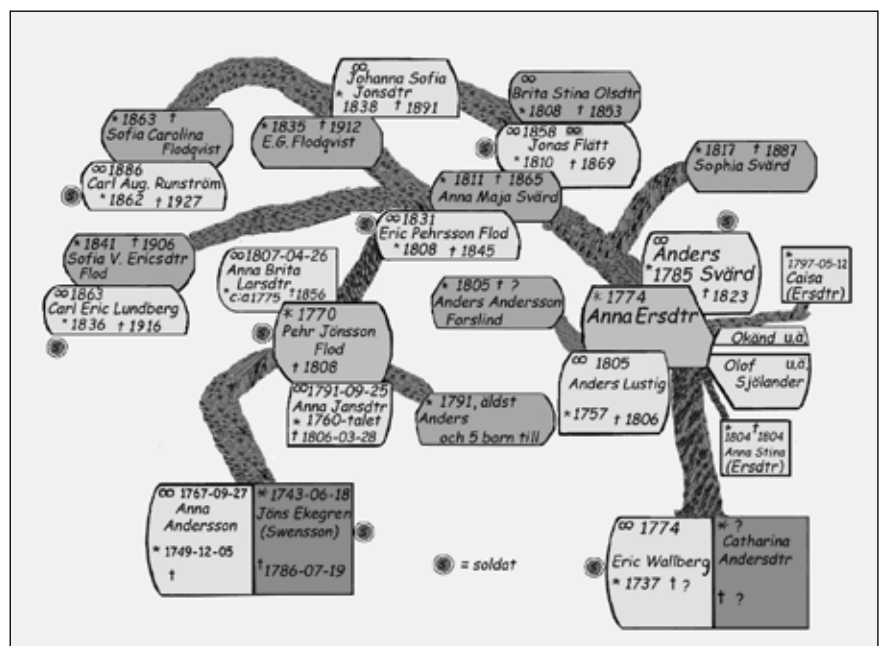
∞
Johanna Sofia
* Jonsdtr
1838 † 1891

∞
Brita Stina Olsdtr
* 1808 † 1853

* 1863 †
Sofia Carolina
Flodqvist

* 1835 † 1912
E.G. Flodqvist

∞ 1858 ∞
Jonas Flätt
* 1810 † 1869

∞ 1886
Carl Aug. Runström
* 1862 † 1927

* 1811 † 1865
Anna Maja Svärd

* 1817 † 1887
Sophia Svärd

∞ 1831
Eric Pehrsson Flod
* 1808 † 1845

* 1841 † 1906
Sofia V. Ericsdtr
Flod

∞ 1807-04-26
Anna Brita
Larsdtr
* c:a 1775 † 1856

∞
Anders
* 1785 Svärd
† 1823

* 1797-05-12
Caisa
(Ersdtr)

∞ 1863
Carl Eric Lundberg
* 1836 † 1916

* 1805 † ?
Anders Andersson
Forslind

* 1770
Pehr Jönsson
Flod
† 1808

* 1774
Anna Ersdtr

Okänd u.ä.

Olof u.ä.
Sjölander

∞ 1791-09-25
Anna Jansdtr
* 1760-talet
† 1806-03-28

* 1791, äldst
Anders
och 5 barn till

∞ 1805
Anders Lustig
* 1757 † 1806

* 1804 † 1804
Anna Stina
(Ersdtr)

∞ 1767-09-27
Anna
Andersson
* 1749-12-05
†

* 1743-06-18
Jöns Ekegren
(Swensson)
† 1786-07-19

= soldat

∞ 1774
Eric Wallberg
* 1737 † ?

* ?
Catharina
Andersdtr
† ?